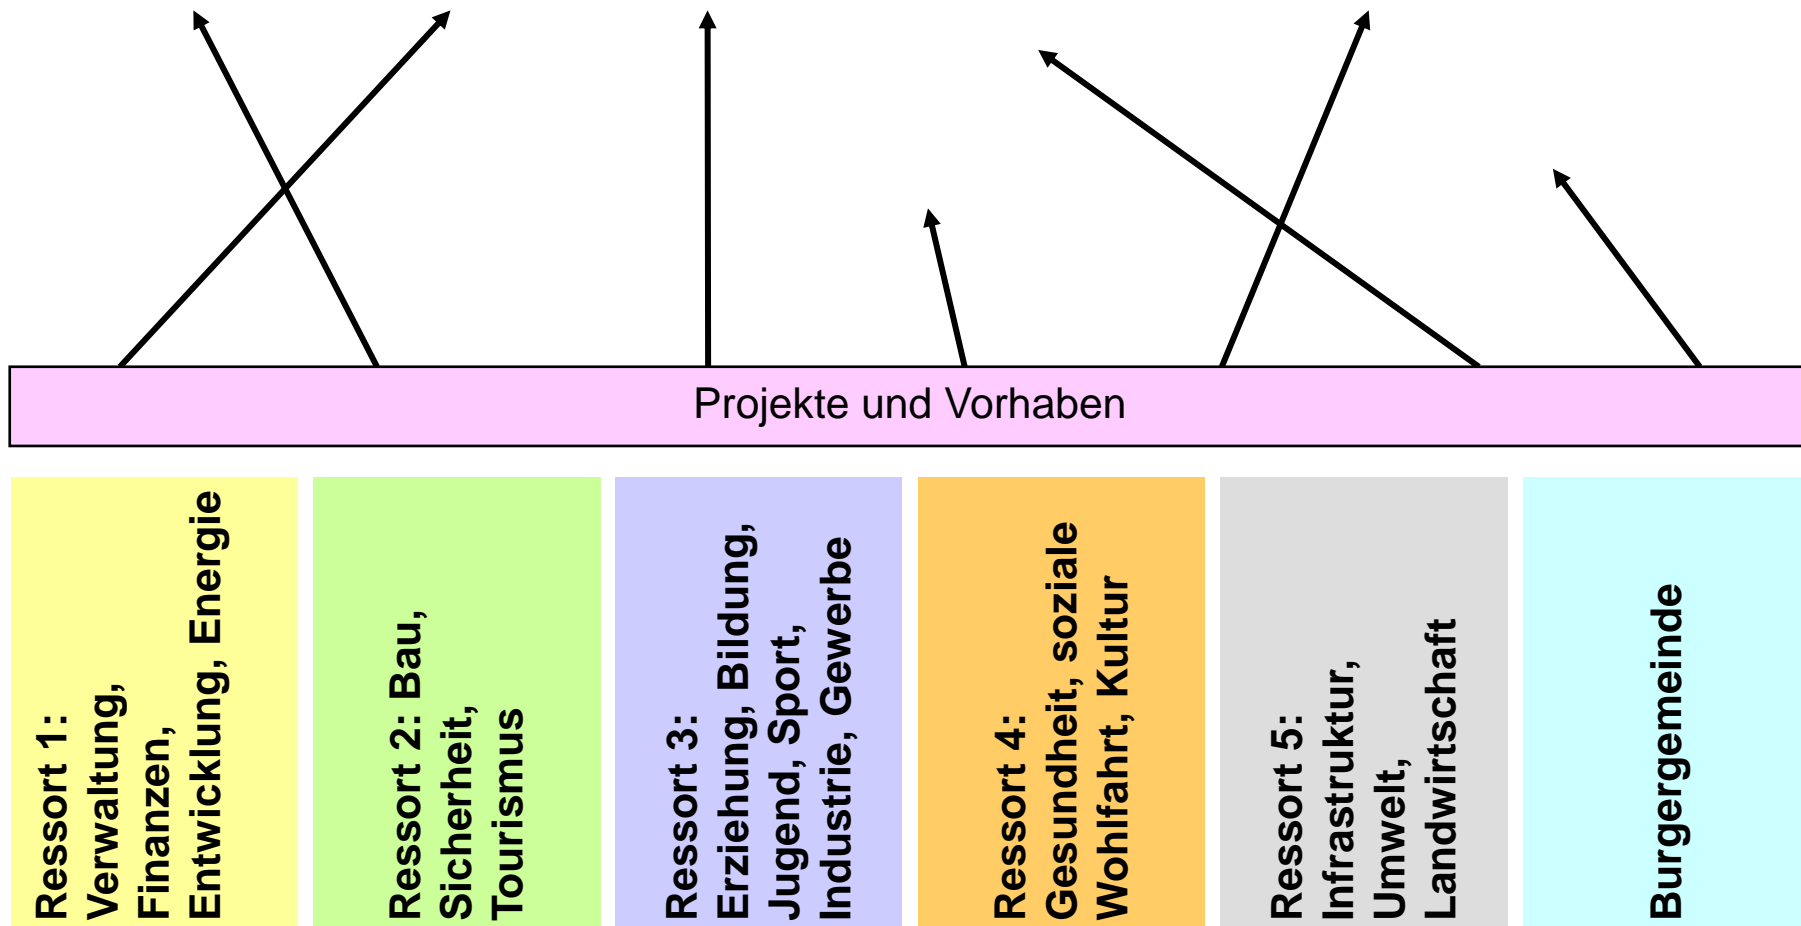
Projekte und Vorhaben

Ressort 1: Verwaltung, Finanzen, Entwicklung, Energie

Ressort 2: Bau, Sicherheit, Tourismus

Ressort 3: Erziehung, Bildung, Jugend, Sport, Industrie, Gewerbe

Ressort 4: Gesundheit, soziale Wohlfahrt, Kultur

Ressort 5: Infrastruktur, Umwelt, Landwirtschaft

Burgergemeinde